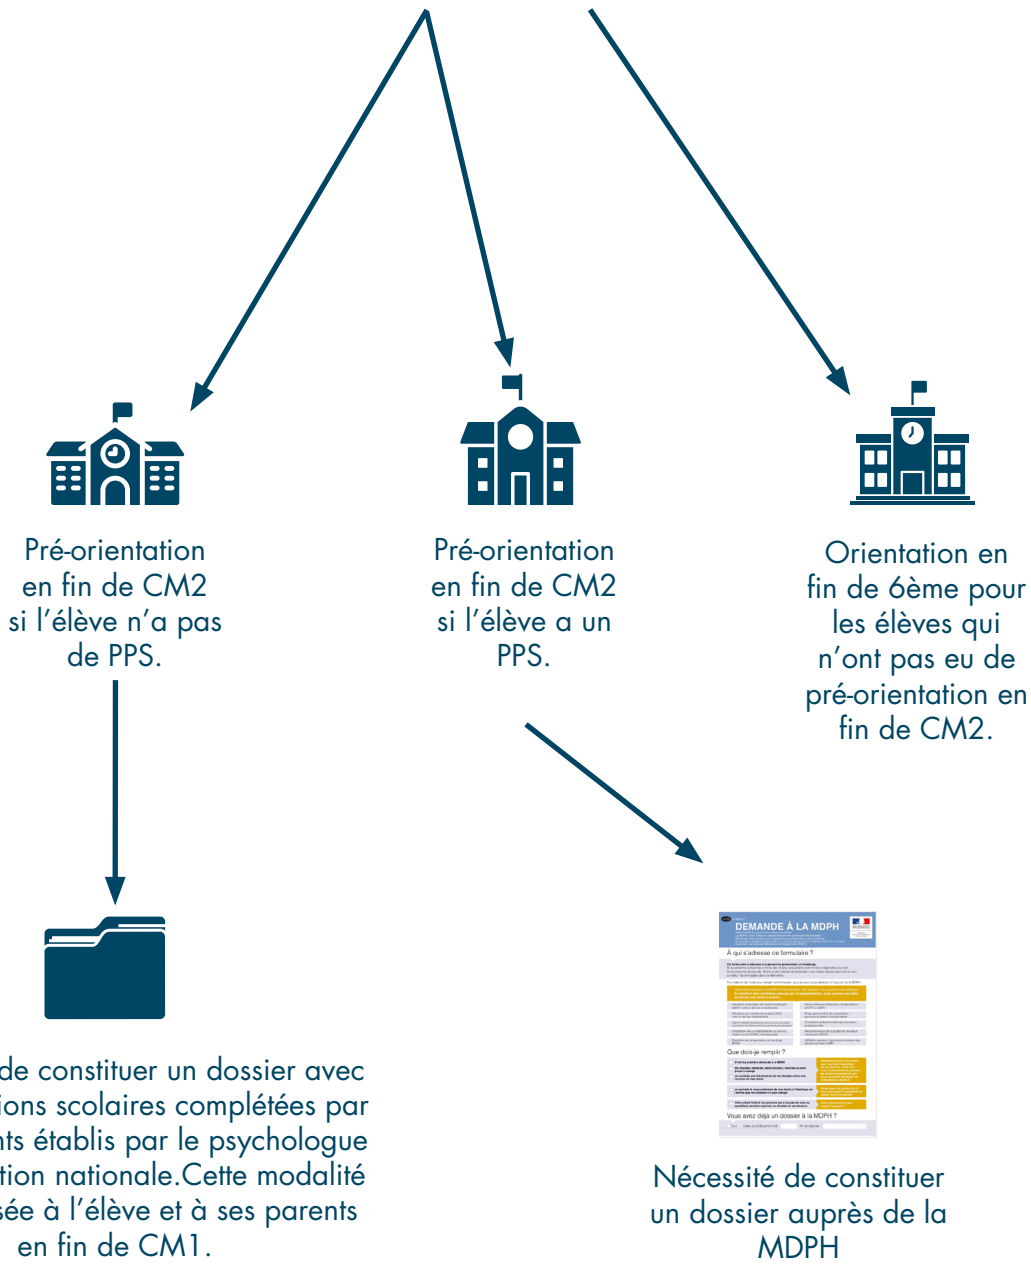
Pré-orientation en fin de CM2 si l'élève n'a pas de PPS.

Pré-orientation en fin de CM2 si l'élève a un PPS.

Orientation en fin de 6ème pour les élèves qui n'ont pas eu de pré-orientation en fin de CM2.

de constituer un dossier avec ions scolaires complétées par nts établis par le psychologue tion nationale.Cette modalité sée à l'élève et à ses parents en fin de CM1.

DEMANDE À LA MDPH

A qui s'adresse ce formulaire ?

Que dois-je remplir ?

Vous avez déjà un dossier à la MDPH ?

Nécessité de constituer un dossier auprès de la MDPH